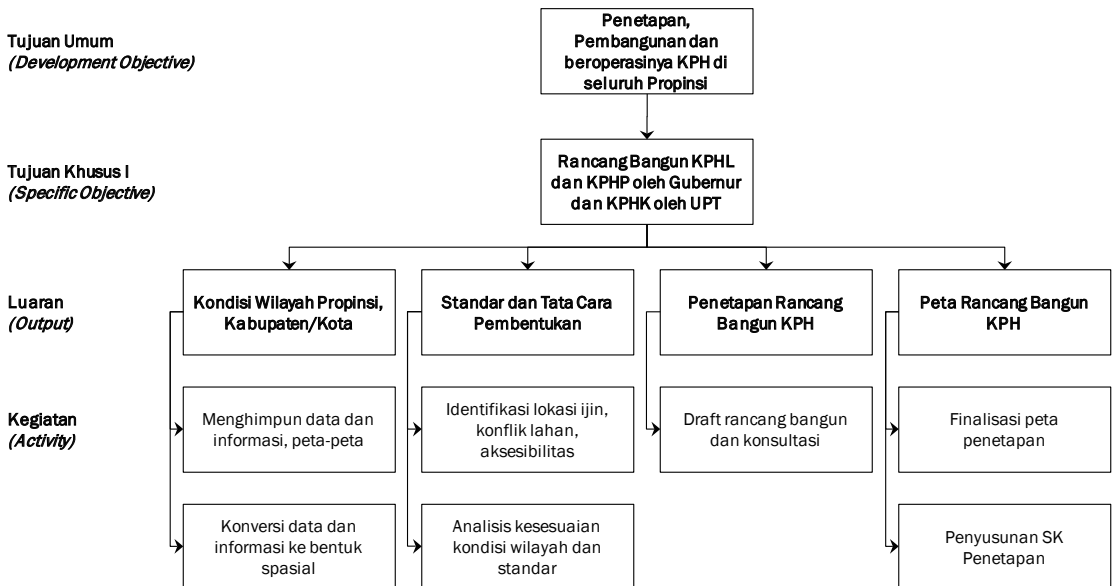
Tujuan Umum
(Development Objective)

Penetapan, Pembangunan dan beroperasinya KPH di seluruh Propinsi

Tujuan Khusus I
(Specific Objective)

Rancang Bangun KPHL dan KPHP oleh Gubernur dan KPHK oleh UPT

Luaran
(Output)

Kondisi Wilayah Propinsi, Kabupaten/Kota

Standar dan Tata Cara Pembentukan

Penetapan Rancang Bangun KPH

Peta Rancang Bangun KPH

Kegiatan
(Activity)

Menghimpun data dan informasi, peta-peta

Konversi data dan informasi ke bentuk spasial

Identifikasi lokasi ijin, konflik lahan, aksesibilitas

Analisis kesesuaian kondisi wilayah dan standar

Draft rancang bangun dan konsultasi

Finalisasi peta penetapan

Penyusunan SK Penetapan